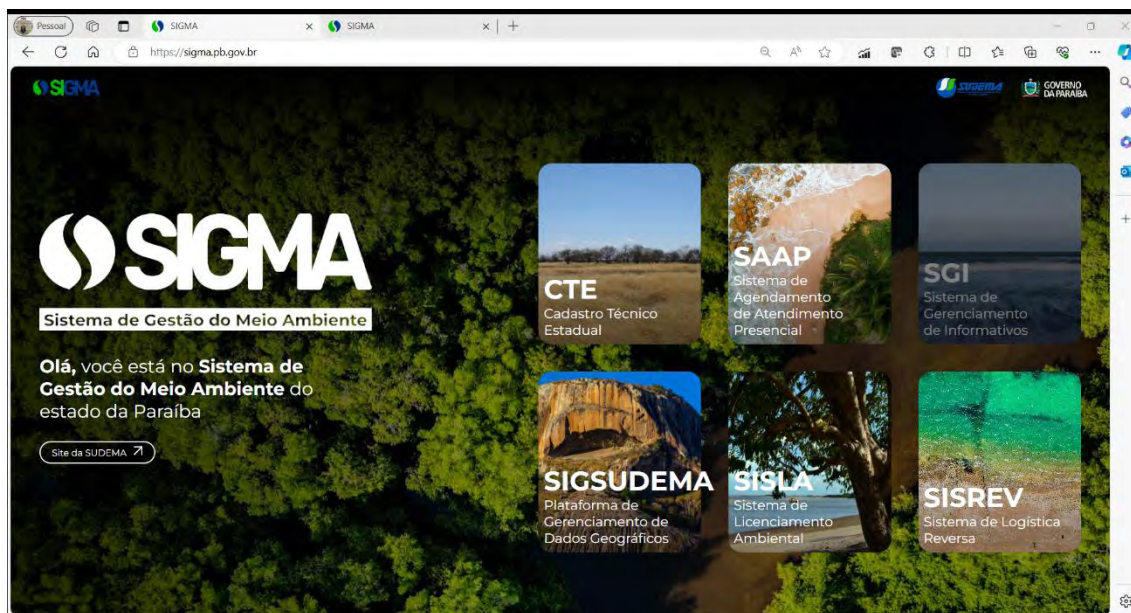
Pessoal SIGMA SIGMA

https://sigma.pb.gov.br

SIGMA

SUDEMA GOVERNO DA PARAÍBA

SIGMA

Sistema de Gestão do Meio Ambiente

Olá, você está no Sistema de Gestão do Meio Ambiente do estado da Paraíba

Site da SUDEMA

CTE
Cadastro Técnico Estadual

SAAP
Sistema de Agendamento de Atendimento Presencial

SGI
Sistema de Gerenciamento de Informativos

SIGSUDEMA
Plataforma de Gerenciamento de Dados Geográficos

SISLA
Sistema de Licenciamento Ambiental

SISREV
Sistema de Logística Reversa